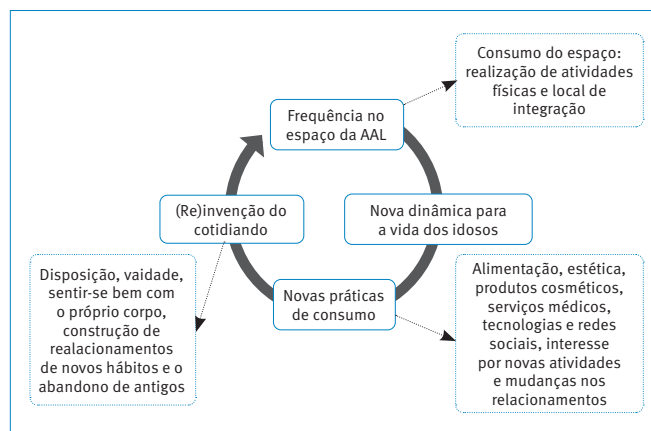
Consumo do espaço: realização de atividades físicas e local de integração

Frequência no espaço da AAL

(Re)invenção do cotidiando

Nova dinâmica para a vida dos idosos

Disposição, vaidade, sentir-se bem com o próprio corpo, construção de realacionamentos de novos hábitos e o abandono de antigos

Novas práticas de consumo

Alimentação, estética, produtos cosméticos, serviços médicos, tecnologias e redes sociais, interesse por novas atividades e mudanças nos relacionamentos